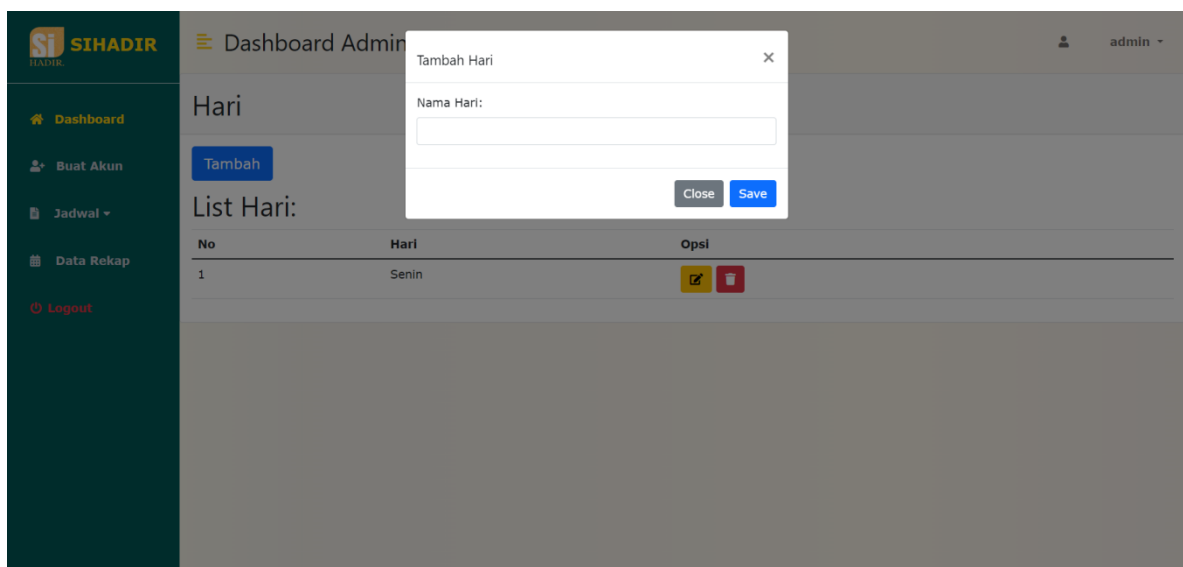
Si HADIR SIHADIR

Dashboard

Buat Akun

Jadwal

Data Rekap

Logout

Dashboard Admin

admin

Hari

Tambah

List Hari:

| No | Hari | Opsi |
|---|---|---|
| 1 | Senin | |

Tambah Hari ×

Nama Hari:

Close Save